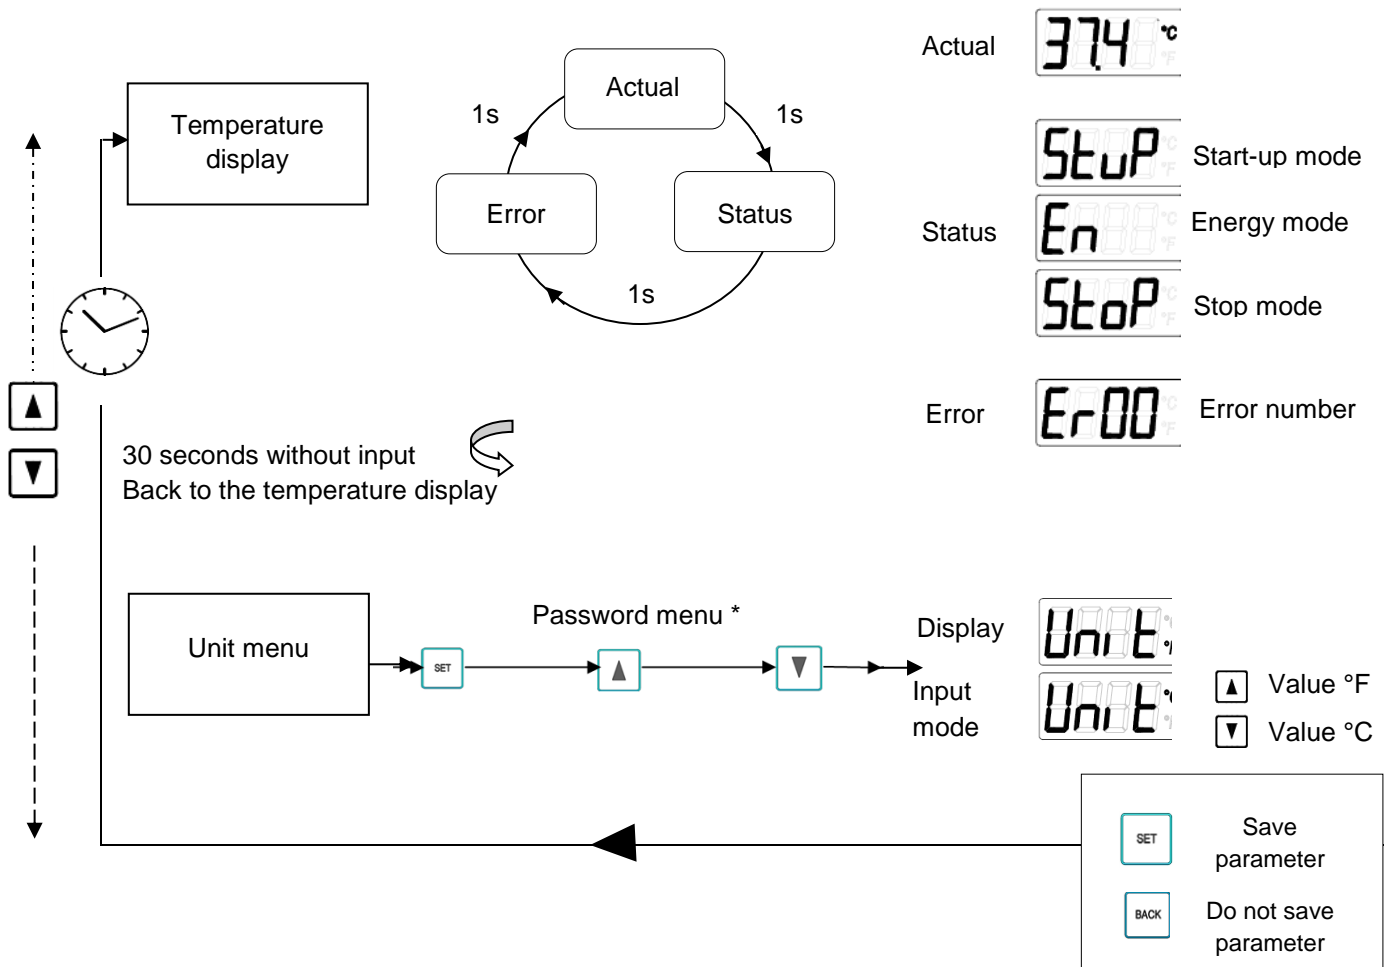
Temperature display

Actual

1s

1s

Error

Status

1s

Actual 37.4 °C

Status StuP Start-up mode

En Energy mode

StoP Stop mode

Error Er00 Error number

▲

▼

30 seconds without input
Back to the temperature display

Unit menu

Password menu *

SET

▲

▼

Display Unit

Input mode Unit

▲ Value °F

▼ Value °C

SET Save parameter

BACK Do not save parameter